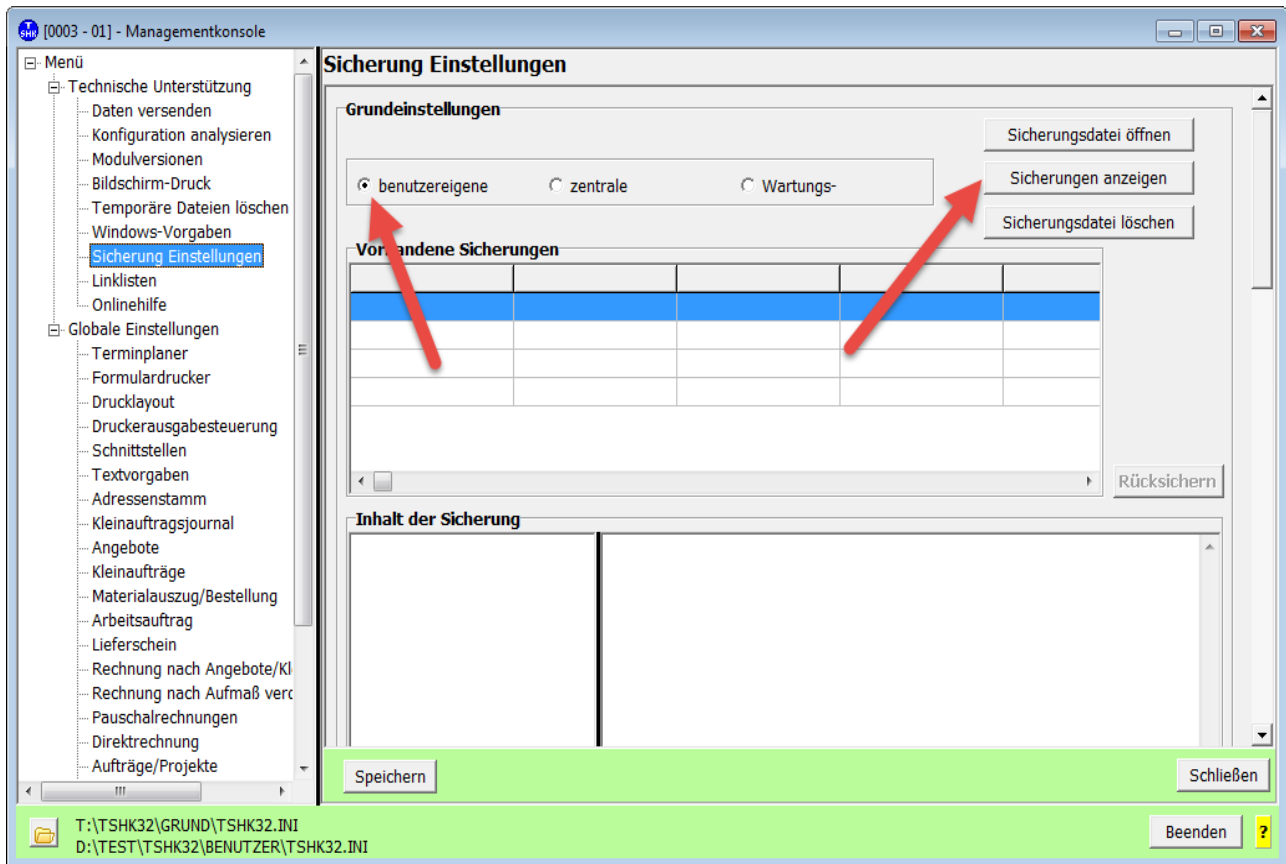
[0003 - 01] - Managementkonsole

Menü
Technische Unterstützung
Daten versenden
Konfiguration analysieren
Modulversionen
Bildschirm-Druck
Temporäre Dateien löschen
Windows-Vorgaben
Sicherung Einstellungen
Linklisten
Onlinehilfe
Globale Einstellungen
Terminplaner
Formulardrucker
Drucklayout
Druckerausgabesteuerung
Schnittstellen
Textvorgaben
Adressenstamm
Kleinauftragsjournal
Angebote
Kleinaufträge
Materialauszug/Bestellung
Arbeitsauftrag
Lieferschein
Rechnung nach Angebote/Kl
Rechnung nach Aufmaß verc
Pauschalrechnungen
Direktrechnung
Aufträge/Projekte

Sicherung Einstellungen

Grundeinstellungen

Sicherungsdatei öffnen
Sicherungen anzeigen
Sicherungsdatei löschen

benutzereigene
zentrale
Wartungs-

Vor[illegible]andene Sicherungen

Rücksichern

Inhalt der Sicherung

Speichern
Schließen

T:\TSHK32\GRUND\TSHK32.INI
D:\TEST\TSHK32\BENUTZER\TSHK32.INI

Beenden
?